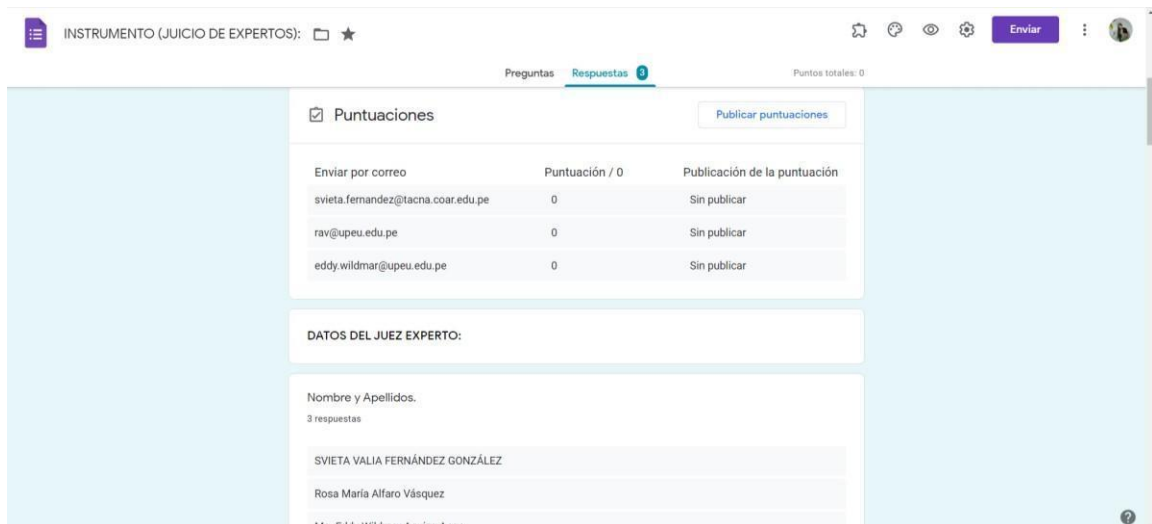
INSTRUMENTO (JUICIO DE EXPERTOS):

Enviar

Preguntas Respuestas 3

Puntos totales: 0

Puntuaciones

Publicar puntuaciones

| Enviar por correo | Puntuación / 0 | Publicación de la puntuación |
|---|---|---|
| svieta.fernandez@tacna.coar.edu.pe | 0 | Sin publicar |
| rav@upeu.edu.pe | 0 | Sin publicar |
| eddy.wildmar@upeu.edu.pe | 0 | Sin publicar |

DATOS DEL JUEZ EXPERTO:

Nombre y Apellidos.

3 respuestas

SVIETA VALIA FERNÁNDEZ GONZÁLEZ

Rosa María Alfaro Vásquez

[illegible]